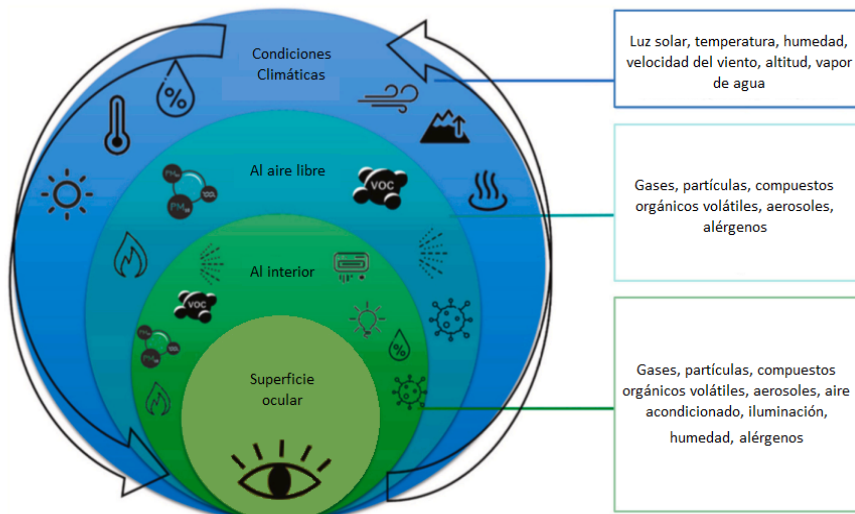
Condiciones Climáticas

%

Al aire libre

VOC

PM

Al interior

VOC

PM

%

Superficie ocular

Luz solar, temperatura, humedad, velocidad del viento, altitud, vapor de agua

Gases, partículas, compuestos orgánicos volátiles, aerosoles, alérgenos

Gases, partículas, compuestos orgánicos volátiles, aerosoles, aire acondicionado, iluminación, humedad, alérgenos